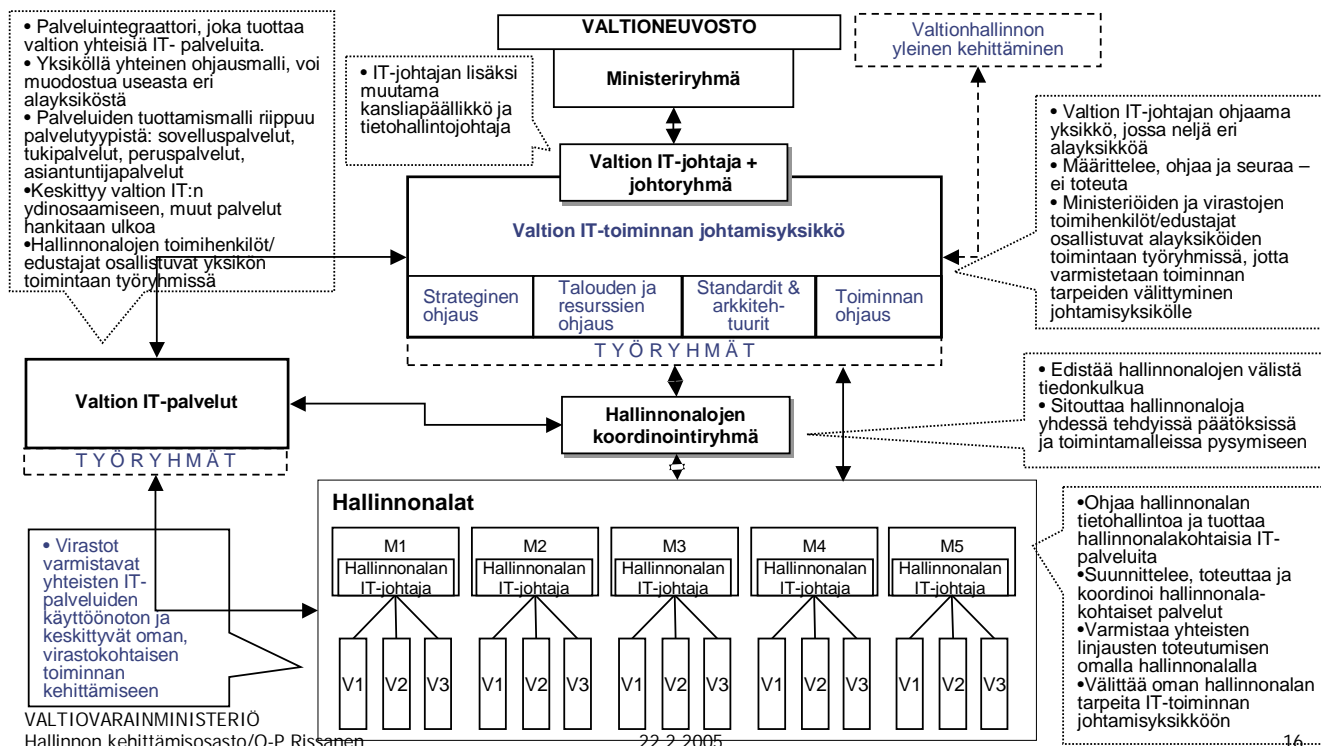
• Palveluintegraattori, joka tuottaa valtion yhteisiä IT- palveluita.
• Yksiköllä yhteinen ohjausmalli, voi muodostua useasta eri alayksiköstä
• Palveluiden tuottamismalli riippuu palvelutyypistä: sovelluspalvelut, tukipalvelut, peruspalvelut, asiantuntijapalvelut
•Keskittyy valtion IT:n ydinosaamiseen, muut palvelut hankitaan ulkoa
•Hallinnonalojen toimihenkilöt/ edustajat osallistuvat yksikön toimintaan työryhmissä

VALTIONEUVOSTO

Ministeriryhmä

Valtionhallinnon yleinen kehittäminen

• IT-johtajan lisäksi muutama kansliapäällikkö ja tietohallintojohtaja

• Valtion IT-johtajan ohjaama yksikkö, jossa neljä eri alayksikköä
• Määrittelee, ohjaa ja seuraa – ei toteuta
• Ministeriöiden ja virastojen toimihenkilöt/edustajat osallistuvat alayksiköiden toimintaan työryhmissä, jotta varmistetaan toiminnan tarpeiden välittyminen johtamisyksikölle

Valtion IT-johtaja + johtoryhmä

Valtion IT-toiminnan johtamisyksikkö

Strateginen ohjaus

Talouden ja resurssien ohjaus

Standardit & arkkitehtuurit

Toiminnan ohjaus

T Y Ö R Y H M Ä T

Valtion IT-palvelut

T Y Ö R Y H M Ä T

Hallinnonalojen koordinointiryhmä

• Edistää hallinnonalojen välistä tiedonkulkua
• Sitouttaa hallinnonaloja yhdessä tehdyissä päätöksissä ja toimintamalleissa pysymiseen

Hallinnonalat

M1 Hallinnonalan IT-johtaja
M2 Hallinnonalan IT-johtaja
M3 Hallinnonalan IT-johtaja
M4 Hallinnonalan IT-johtaja
M5 Hallinnonalan IT-johtaja

V1 V2 V3 V1 V2 V3 V1 V2 V3 V1 V2 V3 V1 V2 V3

• Virastot varmistavat yhteisten IT-palveluiden käyttöönoton ja keskittyvät oman, virastokohtaisen toiminnan kehittämiseen

•Ohjaa hallinnonalan tietohallintoa ja tuottaa hallinnonalakohtaisia IT-palveluita
•Suunnittelee, toteuttaa ja koordinoi hallinnonalakohtaiset palvelut
•Varmistaa yhteisten linjausten toteutumisen omalla hallinnonalalla
•Välittää oman hallinnonalan tarpeita IT-toiminnan johtamisyksikköön

VALTIOVARAINMINISTERIÖ
Hallinnon kehittämisosasto/O-P Rissanen 22.2.2005 16